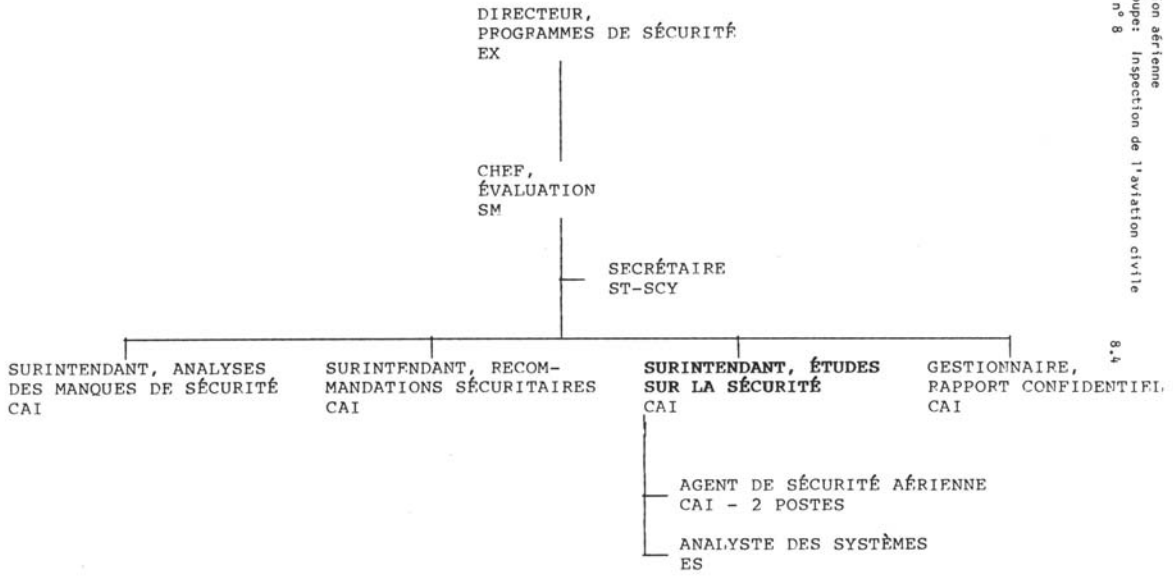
DIRECTEUR,
PROGRAMMES DE SÉCURITÉ
EX

CHEF,
ÉVALUATION
SM

SECRÉTAIRE
ST-SCY

SURINTENDANT, ANALYSES DES MANQUES DE SÉCURITÉ
CAI

SURINTENDANT, RECOMMANDATIONS SÉCURITAIRES
CAI

SURINTENDANT, ÉTUDES SUR LA SÉCURITÉ
CAI

GESTIONNAIRE, RAPPORT CONFIDENTIEL
CAI

AGENT DE SÉCURITÉ AÉRIENNE
CAI - 2 POSTES

ANALYSTE DES SYSTÈMES
ES

on aérienne
upe: Inspection de l'aviation civile
n° 8

8.4